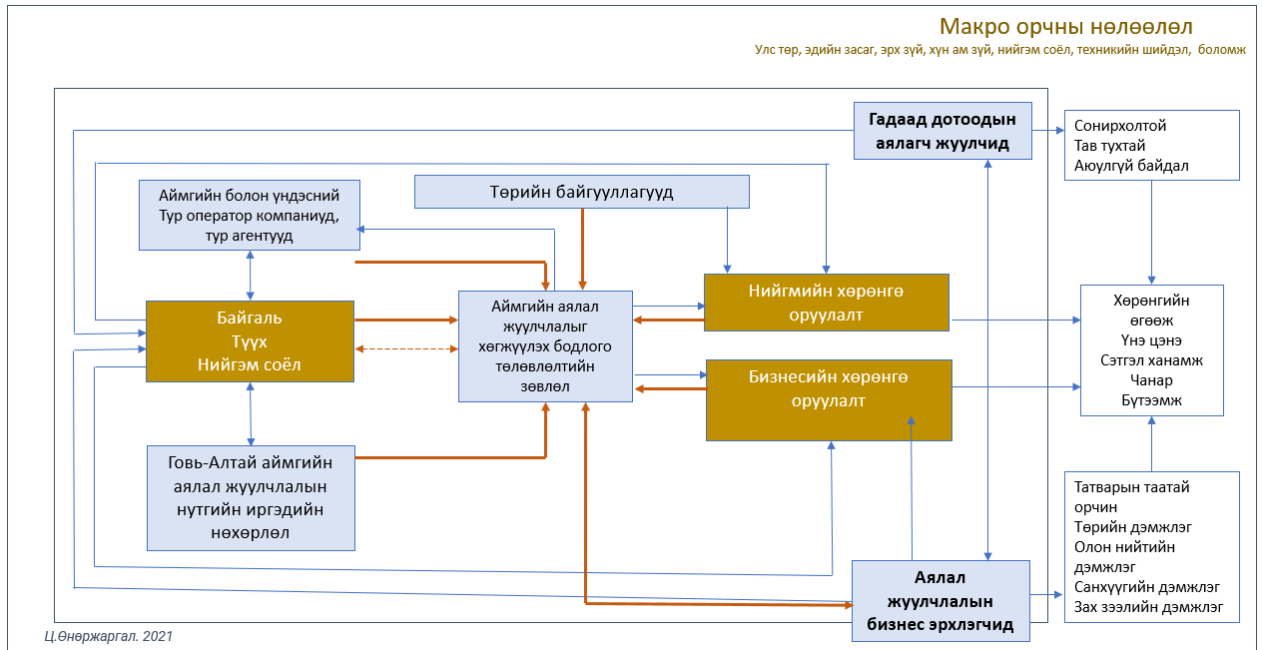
Макро орчны нөлөөлөл

Улс төр, эдийн засаг, эрх зүй, хүн ам зүй, нийгэм соёл, техникийн шийдэл, боломж

Гадаад дотоодын аялагч жуулчид

Сонирхолтой
Тав тухтай
Аюулгүй байдал

Аймгийн болон үндэсний Тур оператор компаниуд, тур агентууд

Төрийн байгууллагууд

Нийгмийн хөрөнгө оруулалт

Байгаль
Түүх
Нийгэм соёл

Аймгийн аялал жуулчлалыг хөгжүүлэх бодлого төлөвлөлтийн зөвлөл

Хөрөнгийн өгөөж
Үнэ цэнэ
Сэтгэл ханамж
Чанар
Бүтээмж

Бизнесийн хөрөнгө оруулалт

Говь-Алтай аймгийн аялал жуулчлалын нутгийн иргэдийн нөхөрлөл

Татварын таатай орчин
Төрийн дэмжлэг
Олон нийтийн дэмжлэг
Санхүүгийн дэмжлэг
Зах зээлийн дэмжлэг

Аялал жуулчлалын бизнес эрхлэгчид

Ц.Өнөржаргал. 2021